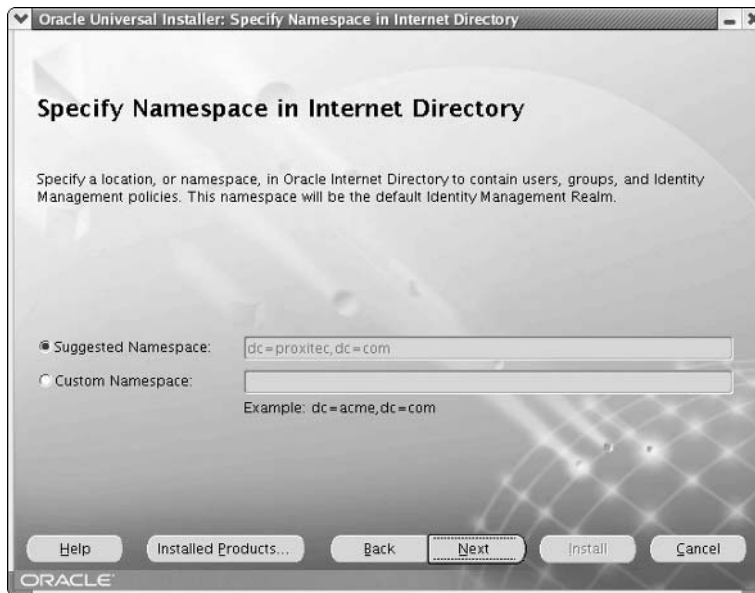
Oracle Universal Installer: Specify Namespace in Internet Directory

Specify Namespace in Internet Directory

Specify a location, or namespace, in Oracle Internet Directory to contain users, groups, and Identity Management policies. This namespace will be the default Identity Management Realm.

Suggested Namespace: dc=proxitec,dc=com

Custom Namespace:

Example: dc=acme,dc=com

Help | Installed Products... | Back | Next | Install | Cancel

ORACLE